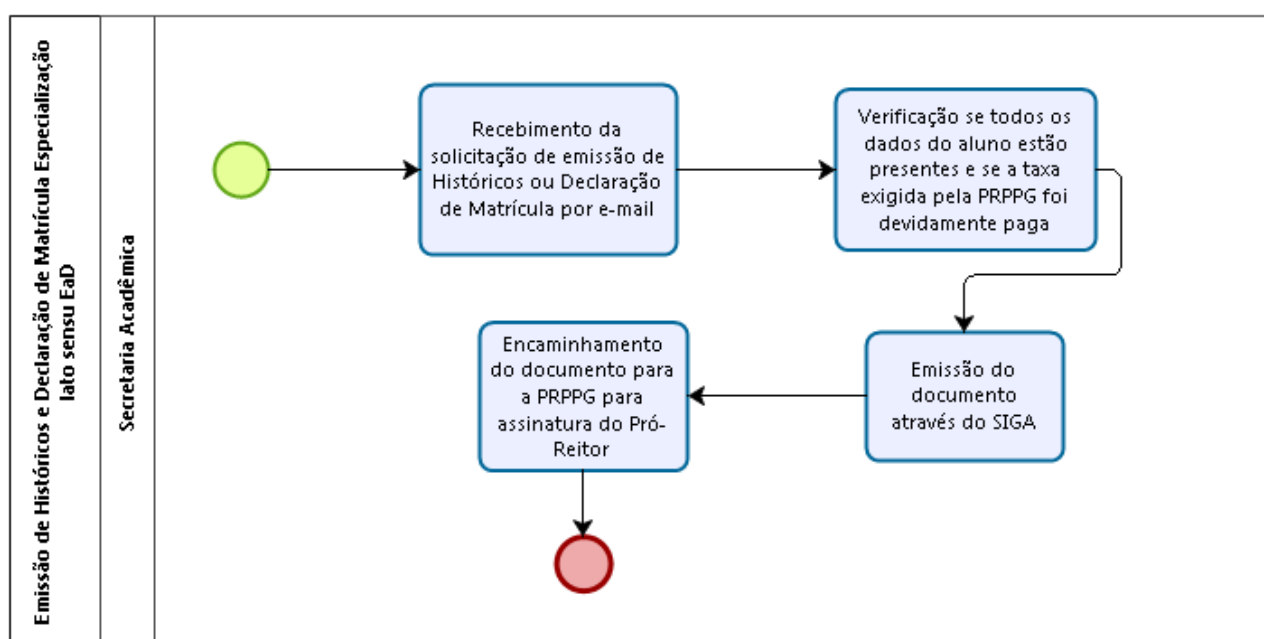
Emissão de Históricos e Declaração de Matrícula Especialização lato sensu EaD

Secretaria Acadêmica

Recebimento da solicitação de emissão de Históricos ou Declaração de Matrícula por e-mail

Verificação se todos os dados do aluno estão presentes e se a taxa exigida pela PRPPG foi devidamente paga

Emissão do documento através do SIGA

Encaminhamento do documento para a PRPPG para assinatura do Pró-Reitor